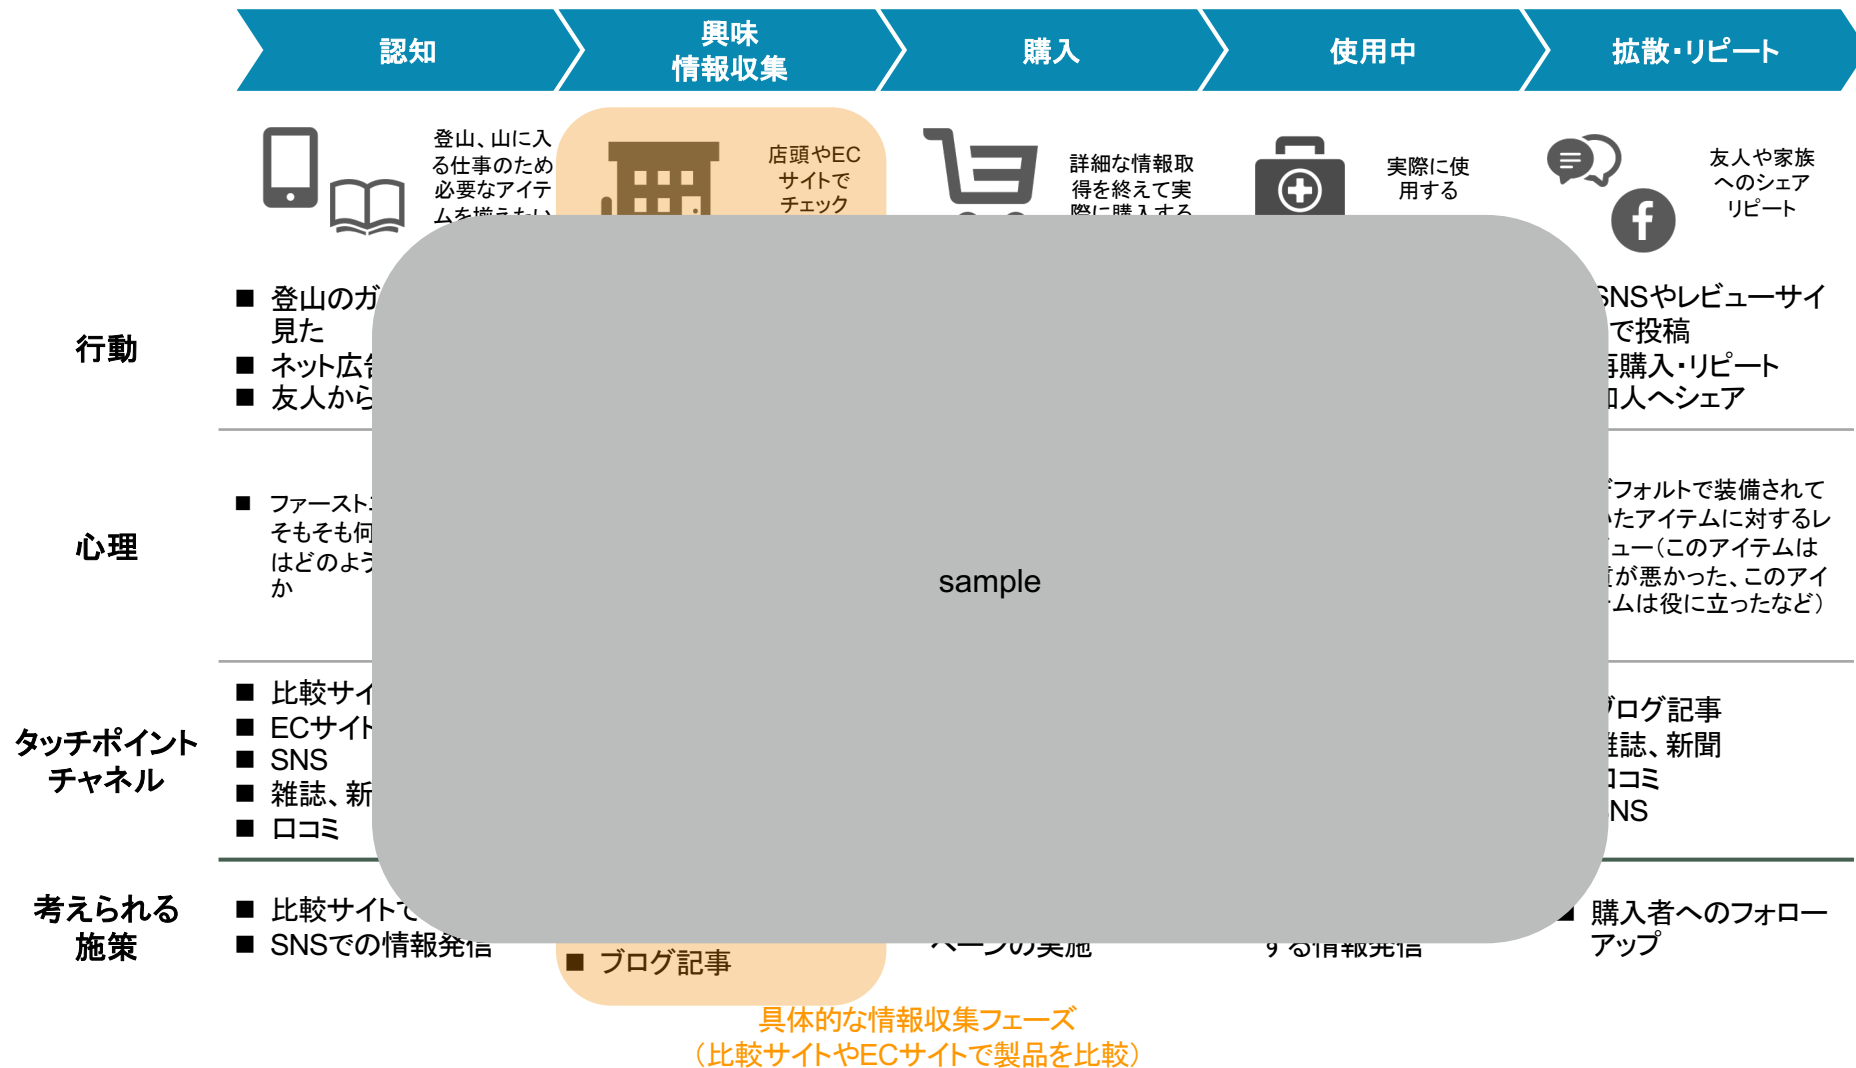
認知

興味
情報収集

購入

使用中

拡散・リピート

登山、山に入る仕事のため必要なアイテムを揃えたい

店頭やECサイトでチェック

詳細な情報取得を終えて実際に購入する

実際に使用する

友人や家族へのシェアリピート

行動

■ 登山のガ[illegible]見た
■ ネット広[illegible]
■ 友人から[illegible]

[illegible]SNSやレビューサイ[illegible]で投稿
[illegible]再購入・リピート
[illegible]人へシェア

心理

■ ファースト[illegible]そもそも何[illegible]はどのよう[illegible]か

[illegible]フォルトで装備されて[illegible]たアイテムに対するレ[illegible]ュー(このアイテムは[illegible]が悪かった、このアイ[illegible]ムは役に立ったなど)

タッチポイント
チャネル

■ 比較サイ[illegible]
■ ECサイト
■ SNS
■ 雑誌、新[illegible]
■ 口コミ

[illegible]ブログ記事
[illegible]雑誌、新聞
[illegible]口コミ
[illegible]NS

sample

考えられる
施策

■ 比較サイトで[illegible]
■ SNSでの情報発信

■ ブログ記事

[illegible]ーンの実施

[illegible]する情報発信

■ 購入者へのフォローアップ

具体的な情報収集フェーズ
(比較サイトやECサイトで製品を比較)